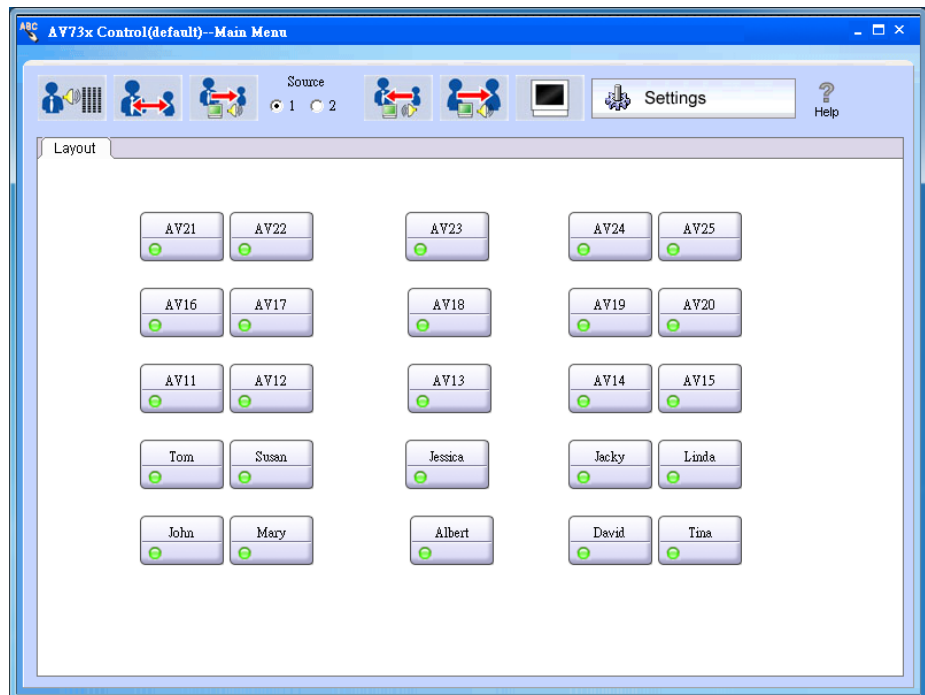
ABC AV73x Control(default)--Main Menu

Source
1 2

Settings

Help

Layout

AV21 AV22 AV23 AV24 AV25

AV16 AV17 AV18 AV19 AV20

AV11 AV12 AV13 AV14 AV15

Tom Susan Jessica Jacky Linda

John Mary Albert David Tina